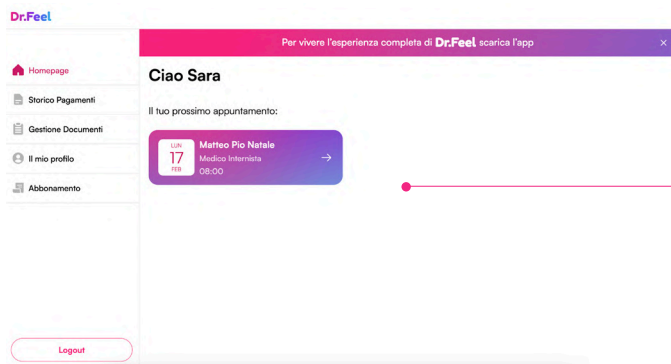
Dr.Feel

Homepage
Storico Pagamenti
Gestione Documenti
Il mio profilo
Abbonamento

Logout

Per vivere l'esperienza completa di Dr.Feel scarica l'app ×

Ciao Sara

Il tuo prossimo appuntamento:

LUN
17
FEB

Matteo Pio Natale
Medico Internista
08:00